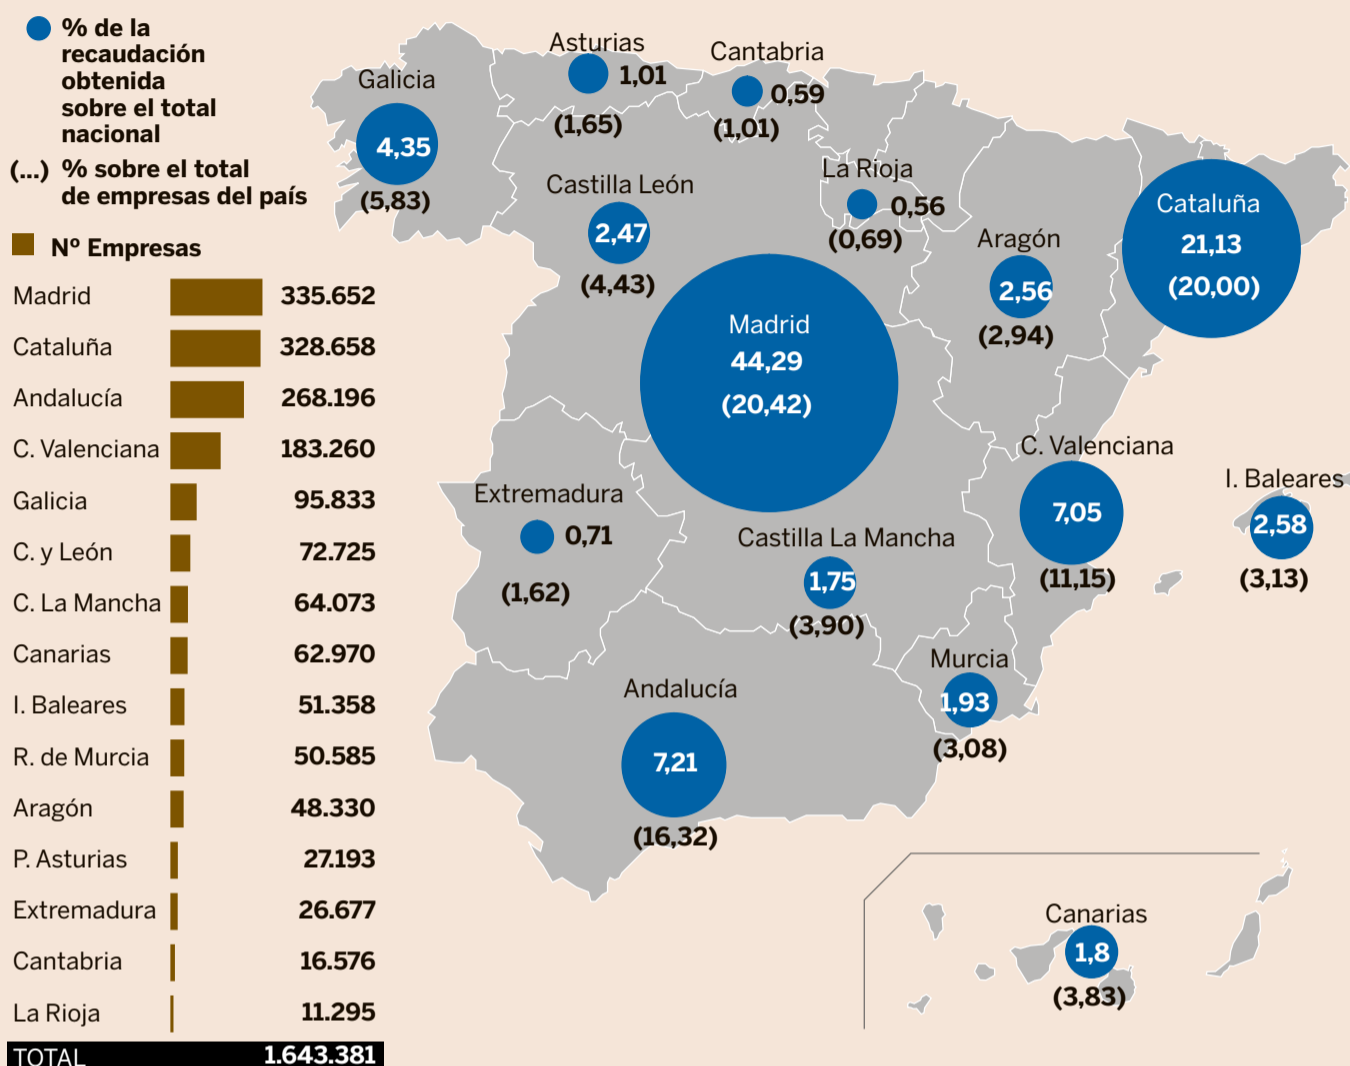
% de la recaudación obtenida sobre el total nacional

(...) % sobre el total de empresas del país

Nº Empresas

| | |
|---|---|
| Madrid | 335.652 |
| Cataluña | 328.658 |
| Andalucía | 268.196 |
| C. Valenciana | 183.260 |
| Galicia | 95.833 |
| C. y León | 72.725 |
| C. La Mancha | 64.073 |
| Canarias | 62.970 |
| I. Baleares | 51.358 |
| R. de Murcia | 50.585 |
| Aragón | 48.330 |
| P. Asturias | 27.193 |
| Extremadura | 26.677 |
| Cantabria | 16.576 |
| La Rioja | 11.295 |
| TOTAL | 1.643.381 |

Galicia 4,35 (5,83)
Asturias 1,01 (1,65)
Cantabria 0,59 (1,01)
Castilla León 2,47 (4,43)
La Rioja 0,56 (0,69)
Aragón 2,56 (2,94)
Cataluña 21,13 (20,00)
Madrid 44,29 (20,42)
C. Valenciana 7,05 (11,15)
I. Baleares 2,58 (3,13)
Extremadura 0,71 (1,62)
Castilla La Mancha 1,75 (3,90)
Murcia 1,93 (3,08)
Andalucía 7,21 (16,32)
Canarias 1,8 (3,83)